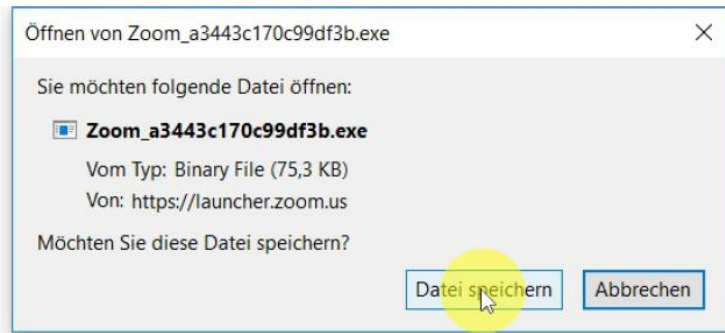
Öffnen von Zoom_a3443c170c99df3b.exe

×

Sie möchten folgende Datei öffnen:

Zoom_a3443c170c99df3b.exe

Vom Typ: Binary File (75,3 KB)

Von: https://launcher.zoom.us

Möchten Sie diese Datei speichern?

Datei speichern

Abbrechen